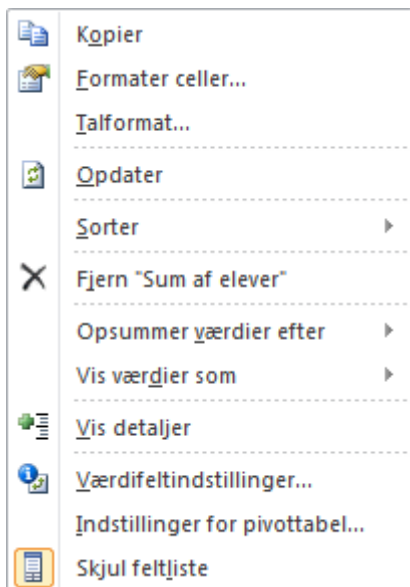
Kopier
Formater celler...
Talformat...
Opdater
Sorter
Fjern "Sum af elever"
Opsummer værdier efter
Vis værdier som
Vis detaljer
Værdifeltindstillinger...
Indstillinger for pivottabel...
Skjul feltliste